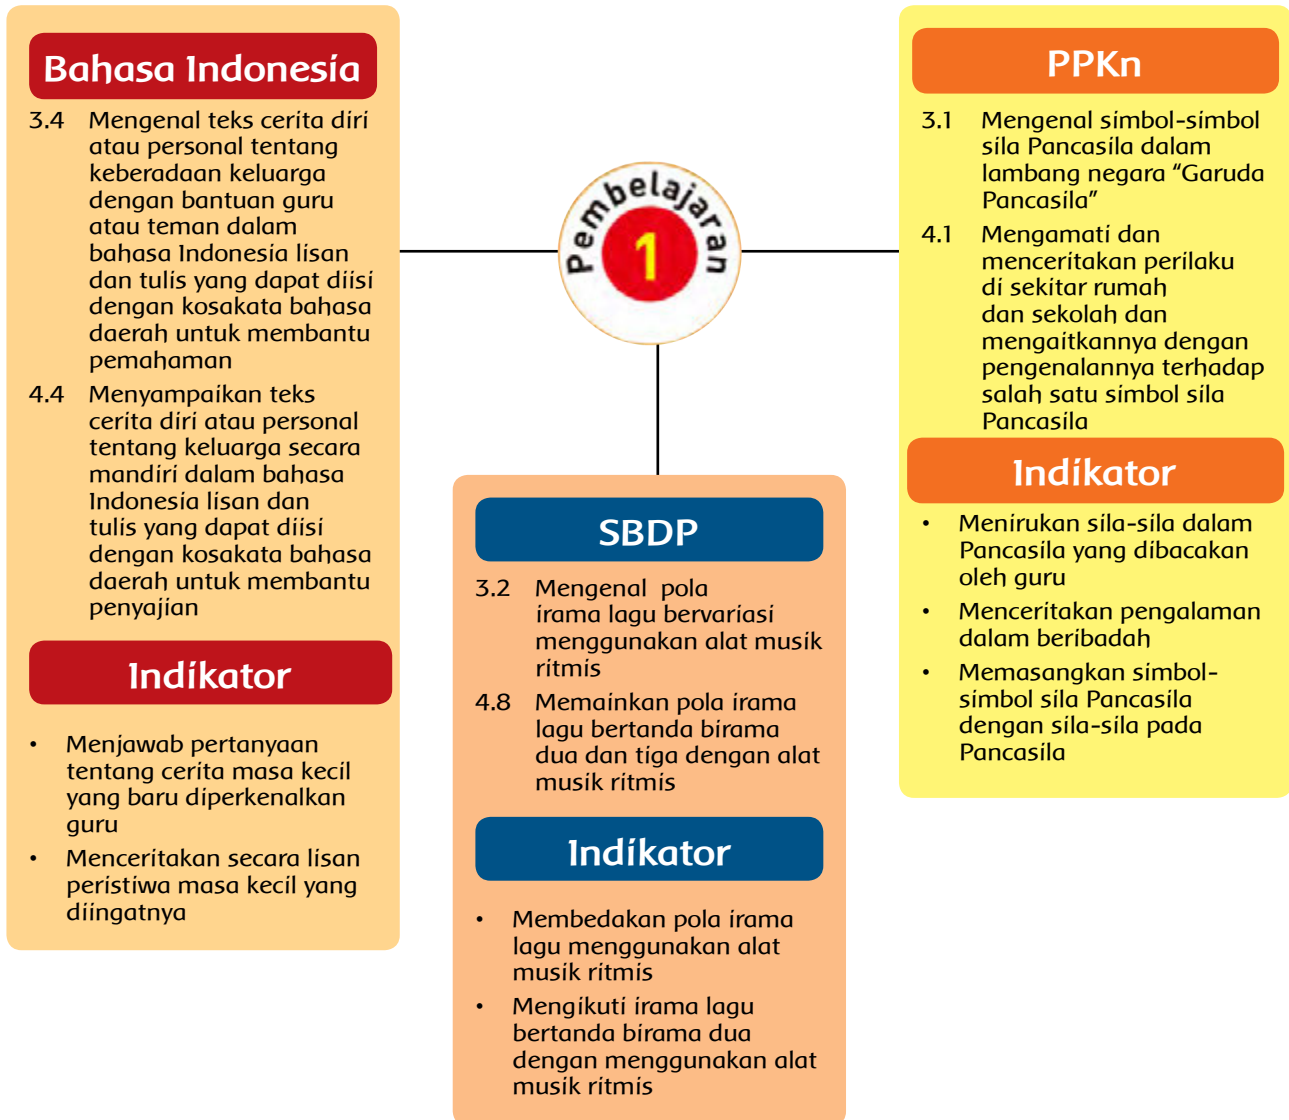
Bahasa Indonesia

3.4 Mengenal teks cerita diri atau personal tentang keberadaan keluarga dengan bantuan guru atau teman dalam bahasa Indonesia lisan dan tulis yang dapat diisi dengan kosakata bahasa daerah untuk membantu pemahaman

4.4 Menyampaikan teks cerita diri atau personal tentang keluarga secara mandiri dalam bahasa Indonesia lisan dan tulis yang dapat diisi dengan kosakata bahasa daerah untuk membantu penyajian

Indikator

• Menjawab pertanyaan tentang cerita masa kecil yang baru diperkenalkan guru
• Menceritakan secara lisan peristiwa masa kecil yang diingatnya

Pembelajaran 1

SBDP

3.2 Mengenal pola irama lagu bervariasi menggunakan alat musik ritmis

4.8 Memainkan pola irama lagu bertanda birama dua dan tiga dengan alat musik ritmis

Indikator

• Membedakan pola irama lagu menggunakan alat musik ritmis
• Mengikuti irama lagu bertanda birama dua dengan menggunakan alat musik ritmis

PPKn

3.1 Mengenal simbol-simbol sila Pancasila dalam lambang negara "Garuda Pancasila"

4.1 Mengamati dan menceritakan perilaku di sekitar rumah dan sekolah dan mengaitkannya dengan pengenalannya terhadap salah satu simbol sila Pancasila

Indikator

• Menirukan sila-sila dalam Pancasila yang dibacakan oleh guru
• Menceritakan pengalaman dalam beribadah
• Memasangkan simbol-simbol sila Pancasila dengan sila-sila pada Pancasila